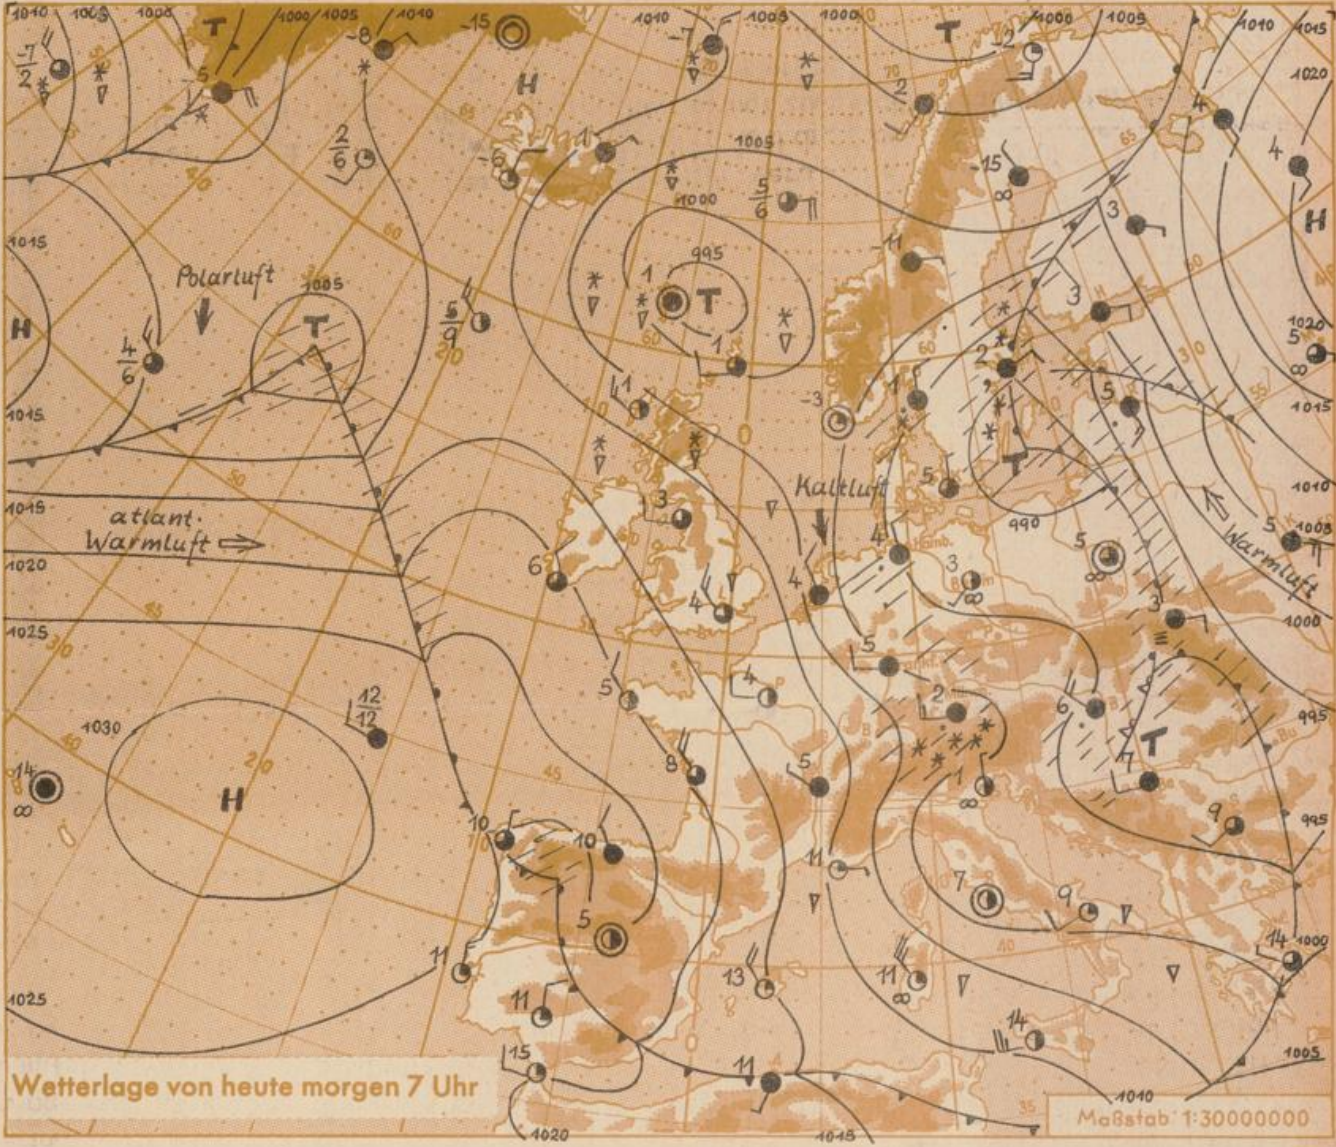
1010 1005 1000 T 1000 1005 1010 -15 1010 1005 1000 T 1000 1005 1010 1015 1020

$\frac{-7}{2}$ -5 -8 H -7 -2 2 4 H

$\frac{2}{6}$ -6 1 1005 $\frac{5}{6}$ -15 3

1000 995 1 T 1 -11 3 1015

Polarluft 1005 T $\frac{4}{6}$ $\frac{5}{9}$ 1 1 2 5 1020 5 H

1015 -3 5 1015

atlant. Warmluft Kaltluft 5 990 1010

1015 3 6 4 4 3 5 Warmluft 1005

1020 5 3 1000

1025 5 4 2 6 995

1030 $\frac{12}{12}$ T

14 H 8 5 9 995

10 10 11

5 7 9 14 1000

11 13 11

11 14 1005

15 11 1010

Wetterlage von heute morgen 7 Uhr

1020 1015 Maßstab 1:30000000